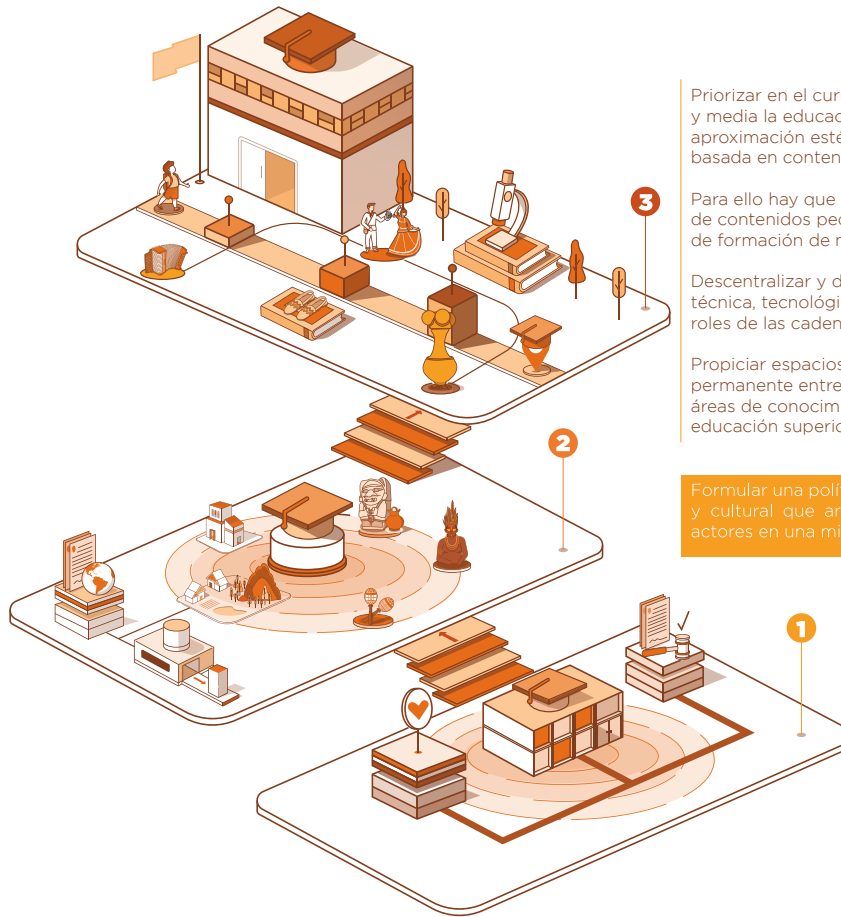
3

Priorizar en el cur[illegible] y media la educac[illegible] aproximación esté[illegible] basada en conten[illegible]

Para ello hay que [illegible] de contenidos pe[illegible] de formación de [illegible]

Descentralizar y d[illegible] técnica, tecnológi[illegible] roles de las caden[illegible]

Propiciar espacios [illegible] permanente entre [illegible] áreas de conocim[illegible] educación superio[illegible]

2

Formular una polí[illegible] y cultural que ar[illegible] actores en una mi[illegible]

1